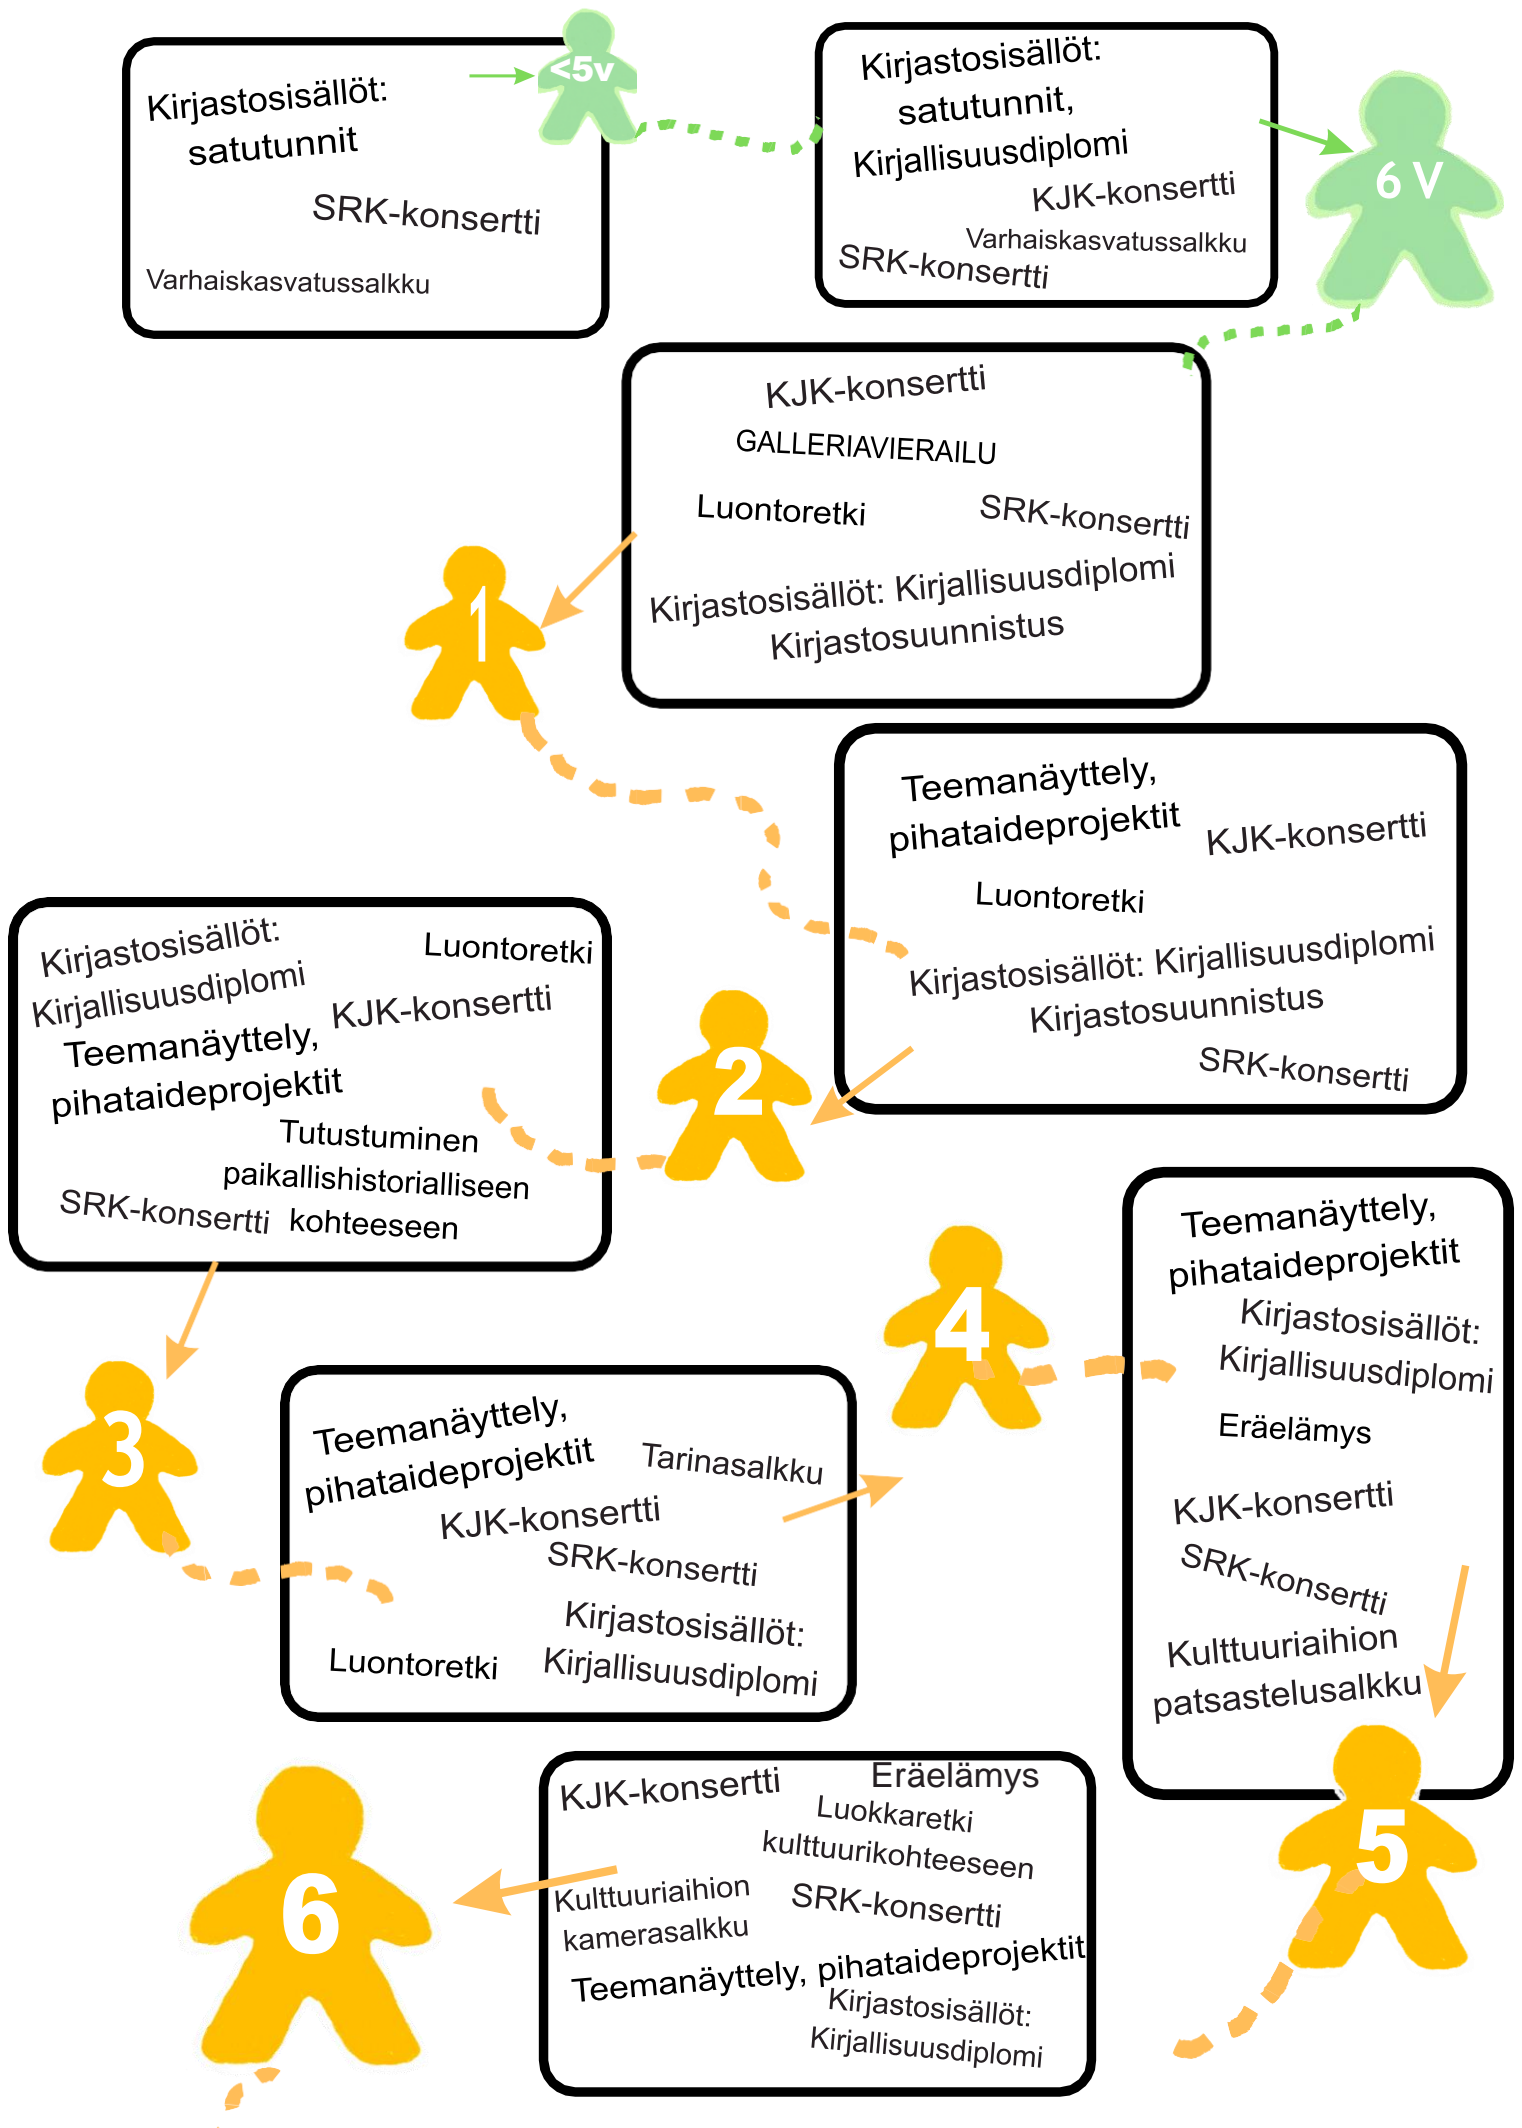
Kirjastosisällöt: satutunnit

SRK-konsertti

Varhaiskasvatussalkku

<5v

Kirjastosisällöt: satutunnit, Kirjallisuusdiplomi

KJK-konsertti

Varhaiskasvatussalkku

SRK-konsertti

6 V

KJK-konsertti

GALLERIAVIERAILU

Luontoretki

SRK-konsertti

Kirjastosisällöt: Kirjallisuusdiplomi Kirjastosuunnistus

1

Teemanäyttely, pihataideprojektit

KJK-konsertti

Luontoretki

Kirjastosisällöt: Kirjallisuusdiplomi Kirjastosuunnistus

SRK-konsertti

Kirjastosisällöt: Kirjallisuusdiplomi

Luontoretki

KJK-konsertti

Teemanäyttely, pihataideprojektit

Tutustuminen paikallishistorialliseen kohteeseen

SRK-konsertti

2

3

Teemanäyttely, pihataideprojektit

Tarinasalkku

KJK-konsertti

SRK-konsertti

Kirjastosisällöt: Kirjallisuusdiplomi

Luontoretki

4

Teemanäyttely, pihataideprojektit

Kirjastosisällöt: Kirjallisuusdiplomi

Eräelämys

KJK-konsertti

SRK-konsertti

Kulttuuriaihion patsastelusalkku

5

KJK-konsertti

Eräelämys

Luokkaretki kulttuurikohteeseen

Kulttuuriaihion kamerasalkku

SRK-konsertti

Teemanäyttely, pihataideprojektit

Kirjastosisällöt: Kirjallisuusdiplomi

6